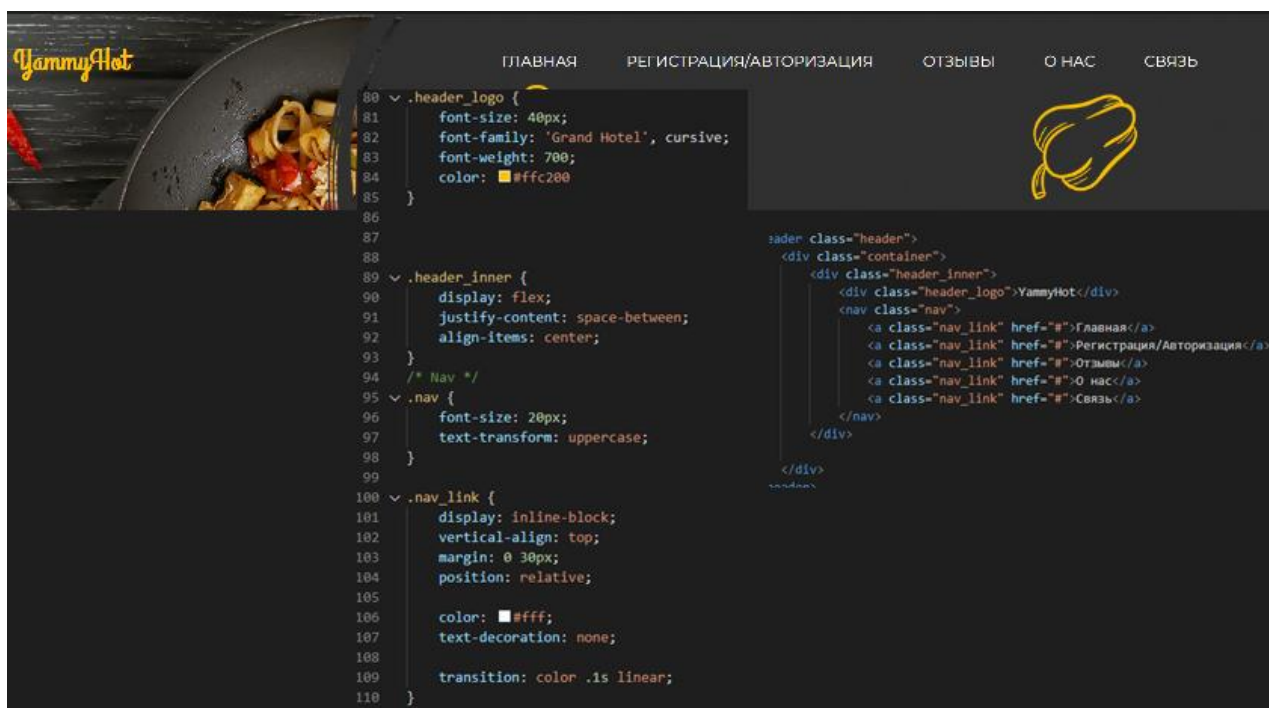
YammyHot

ГЛАВНАЯ РЕГИСТРАЦИЯ/АВТОРИЗАЦИЯ ОТЗЫВЫ О НАС СВЯЗЬ

80 .header_logo {
81 font-size: 40px;
82 font-family: 'Grand Hotel', cursive;
83 font-weight: 700;
84 color: #ffc200
85 }
86
87
88
89 .header_inner {
90 display: flex;
91 justify-content: space-between;
92 align-items: center;
93 }
94 /* Nav */
95 .nav {
96 font-size: 20px;
97 text-transform: uppercase;
98 }
99
100 .nav_link {
101 display: inline-block;
102 vertical-align: top;
103 margin: 0 30px;
104 position: relative;
105
106 color: #fff;
107 text-decoration: none;
108
109 transition: color .1s linear;
110 }

eader class="header">
<div class="container">
<div class="header_inner">
<div class="header_logo">YammyHot</div>
<nav class="nav">
<a class="nav_link" href="#">Главная</a>
<a class="nav_link" href="#">Регистрация/Авторизация</a>
<a class="nav_link" href="#">Отзывы</a>
<a class="nav_link" href="#">О нас</a>
<a class="nav_link" href="#">Связь</a>
</nav>
</div>

</div>
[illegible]